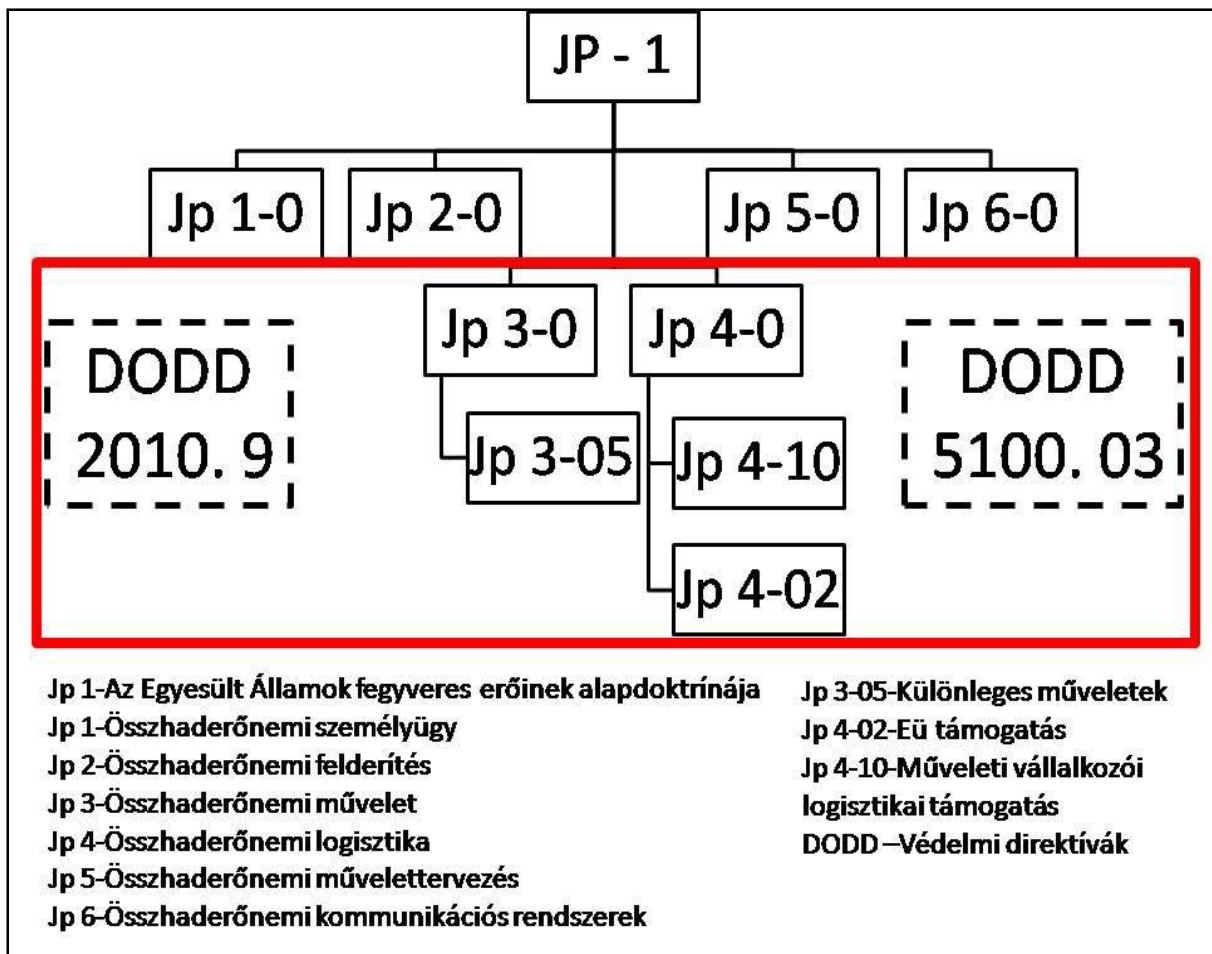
JP - 1

Jp 1-0
Jp 2-0
Jp 5-0
Jp 6-0

DODD 2010. 9

Jp 3-0
Jp 4-0
Jp 3-05
Jp 4-10
Jp 4-02

DODD 5100. 03

Jp 1-Az Egyesült Államok fegyveres erőinek alapdoktrínája
Jp 1-Összhaderőnemi személyügy
Jp 2-Összhaderőnemi felderítés
Jp 3-Összhaderőnemi művelet
Jp 4-Összhaderőnemi logisztika
Jp 5-Összhaderőnemi művelettervezés
Jp 6-Összhaderőnemi kommunikációs rendszerek

Jp 3-05-Különleges műveletek
Jp 4-02-Eü támogatás
Jp 4-10-Műveleti vállalkozói logisztikai támogatás
DODD –Védelmi direktívák